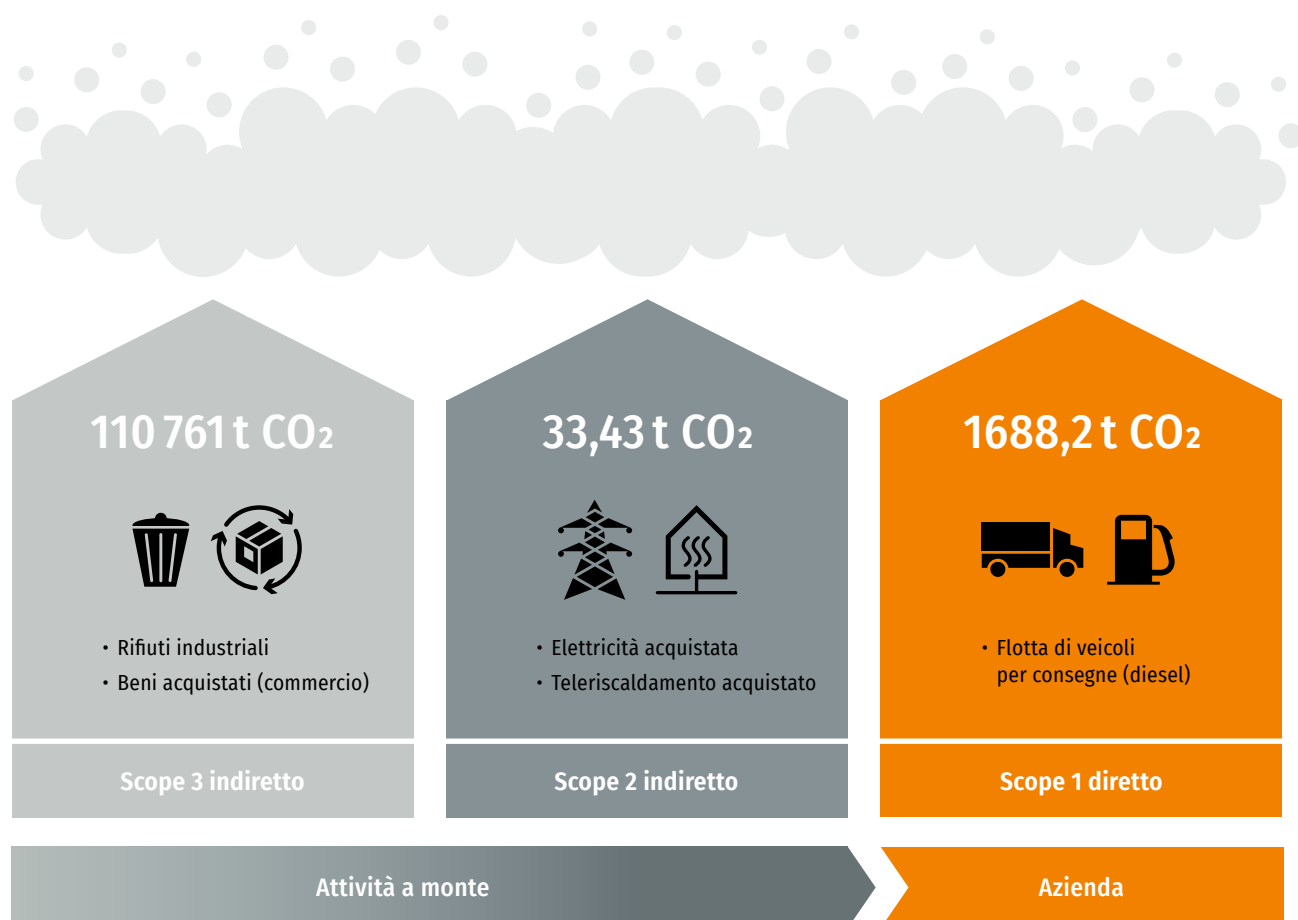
110 761 t $CO_2$

• Rifiuti industriali
• Beni acquistati (commercio)

Scope 3 indiretto

33,43 t $CO_2$

• Elettricità acquistata
• Teleriscaldamento acquistato

Scope 2 indiretto

1688,2 t $CO_2$

• Flotta di veicoli per consegne (diesel)

Scope 1 diretto

Attività a monte

Azienda